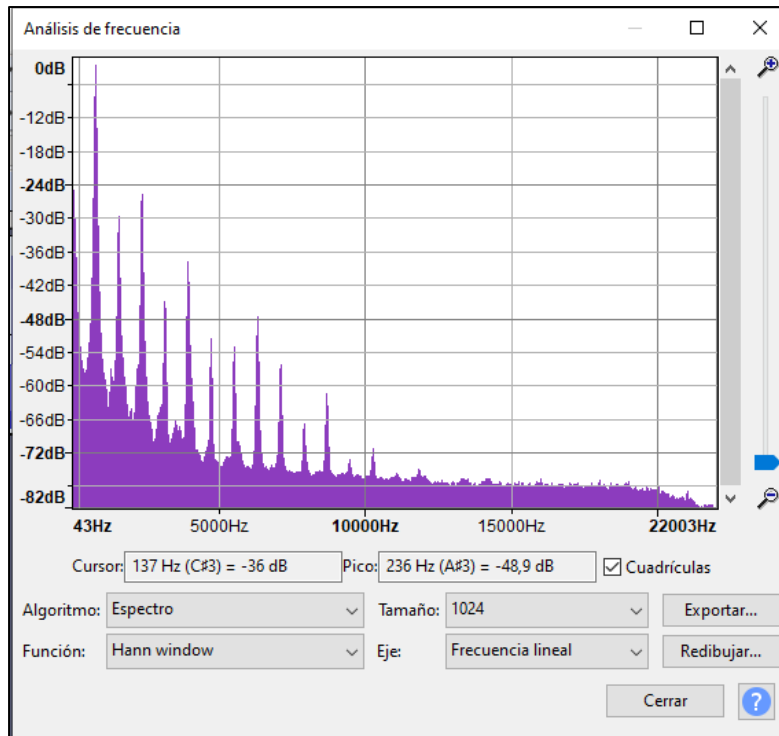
Análisis de frecuencia

0dB
-12dB
-18dB
-24dB
-30dB
-36dB
-42dB
-48dB
-54dB
-60dB
-66dB
-72dB
-82dB

43Hz 5000Hz 10000Hz 15000Hz 22003Hz

Cursor: 137 Hz (C♯3) = -36 dB
Pico: 236 Hz (A♯3) = -48,9 dB
Cuadrículas

Algoritmo: Espectro
Tamaño: 1024
Exportar...
Función: Hann window
Eje: Frecuencia lineal
Redibujar...
Cerrar
?